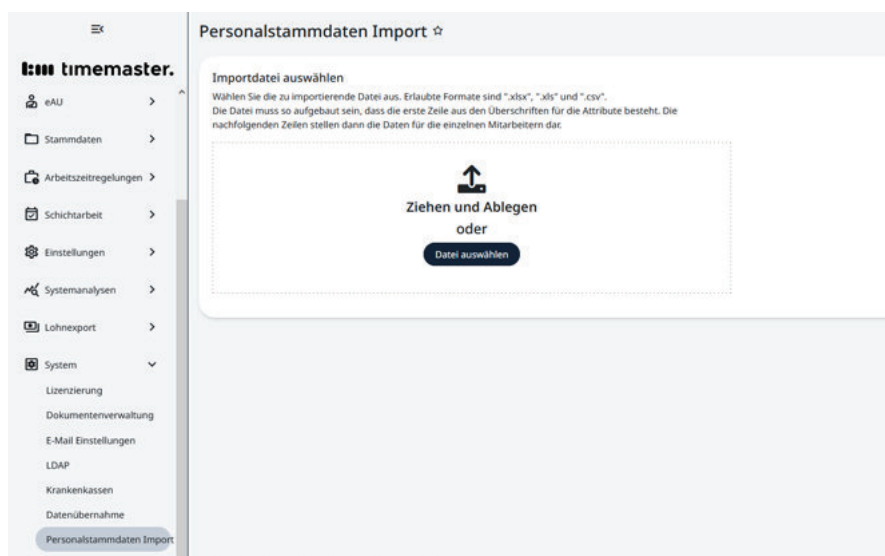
t:m timemaster.

eAU

Stammdaten

Arbeitszeitregelungen

Schichtarbeit

Einstellungen

Systemanalysen

Lohnexport

System

Lizenzierung

Dokumentenverwaltung

E-Mail Einstellungen

LDAP

Krankenkassen

Datenübernahme

Personalstammdaten Import

Personalstammdaten Import ☆

Importdatei auswählen

Wählen Sie die zu importierende Datei aus. Erlaubte Formate sind ".xlsx", ".xls" und ".csv".
Die Datei muss so aufgebaut sein, dass die erste Zeile aus den Überschriften für die Attribute besteht. Die nachfolgenden Zeilen stellen dann die Daten für die einzelnen Mitarbeitern dar.

Ziehen und Ablegen

oder

Datei auswählen